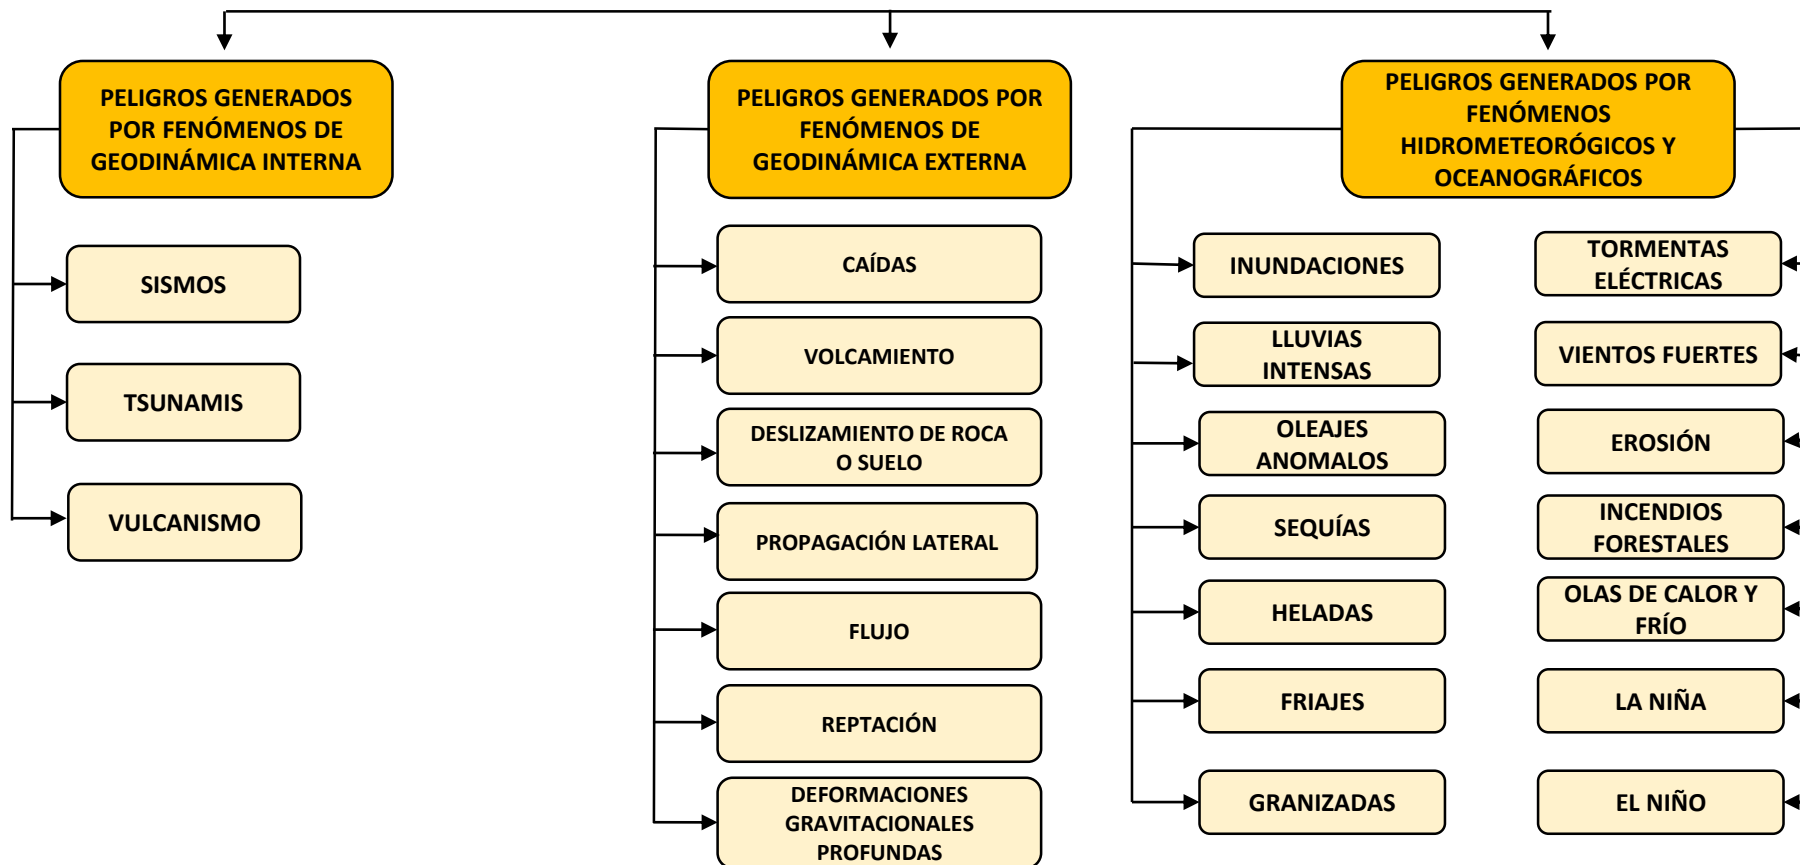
PELIGROS GENERADOS POR FENÓMENOS DE GEODINÁMICA INTERNA

SISMOS

TSUNAMIS

VULCANISMO

PELIGROS GENERADOS POR FENÓMENOS DE GEODINÁMICA EXTERNA

CAÍDAS

VOLCAMIENTO

DESLIZAMIENTO DE ROCA O SUELO

PROPAGACIÓN LATERAL

FLUJO

REPTACIÓN

DEFORMACIONES GRAVITACIONALES PROFUNDAS

PELIGROS GENERADOS POR FENÓMENOS HIDROMETEORÓGICOS Y OCEANOGRÁFICOS

INUNDACIONES

LLUVIAS INTENSAS

OLEAJES ANOMALOS

SEQUÍAS

HELADAS

FRIAJES

GRANIZADAS

TORMENTAS ELÉCTRICAS

VIENTOS FUERTES

EROSIÓN

INCENDIOS FORESTALES

OLAS DE CALOR Y FRÍO

LA NIÑA

EL NIÑO